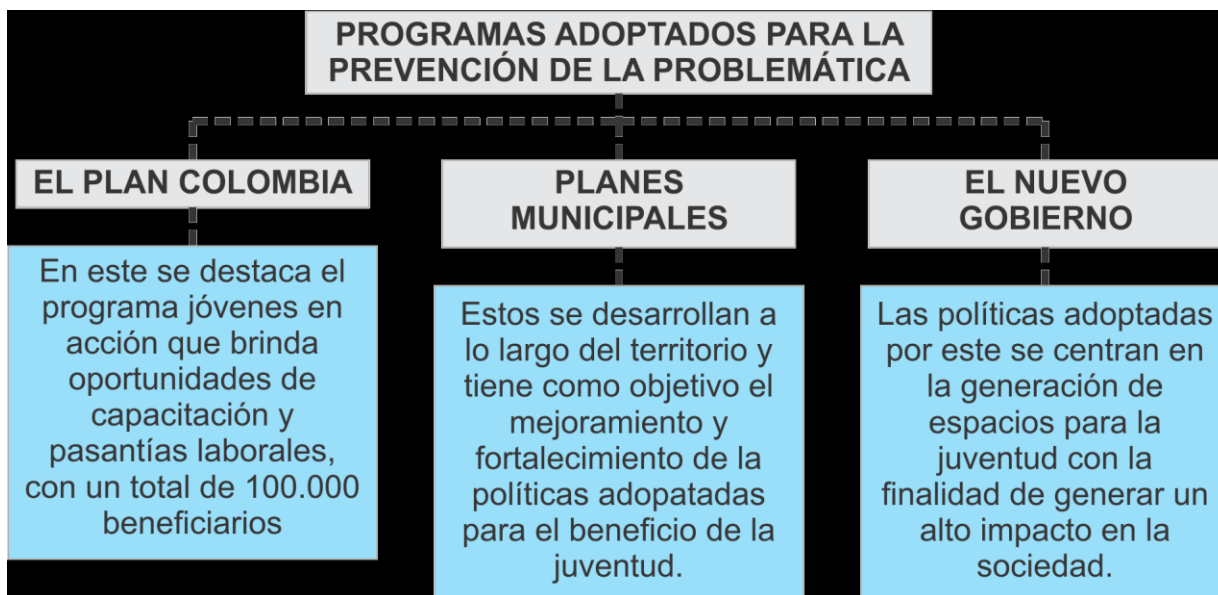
PROGRAMAS ADOPTADOS PARA LA PREVENCIÓN DE LA PROBLEMÁTICA

EL PLAN COLOMBIA

En este se destaca el programa jóvenes en acción que brinda oportunidades de capacitación y pasantías laborales, con un total de 100.000 beneficiarios

PLANES MUNICIPALES

Estos se desarrollan a lo largo del territorio y tiene como objetivo el mejoramiento y fortalecimiento de la políticas adopatadas para el beneficio de la juventud.

EL NUEVO GOBIERNO

Las políticas adoptadas por este se centran en la generación de espacios para la juventud con la finalidad de generar un alto impacto en la sociedad.